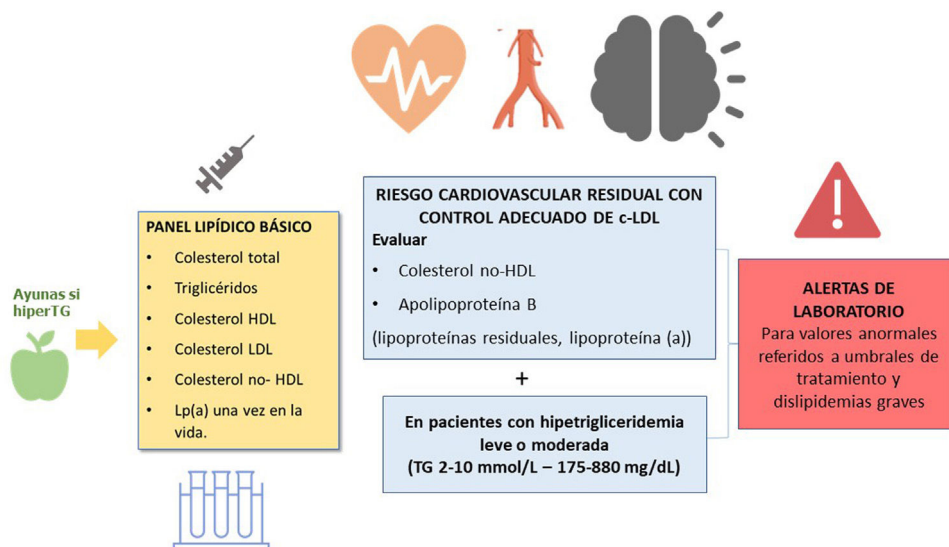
Ayunas si hiperTG

PANEL LIPÍDICO BÁSICO
• Colesterol total
• Triglicéridos
• Colesterol HDL
• Colesterol LDL
• Colesterol no- HDL
• Lp(a) una vez en la vida.

RIESGO CARDIOVASCULAR RESIDUAL CON CONTROL ADECUADO DE c-LDL
Evaluar
• Colesterol no-HDL
• Apolipoproteína B
(lipoproteínas residuales, lipoproteína (a))

+

En pacientes con hipetrigliceridemia leve o moderada
(TG 2-10 mmol/L – 175-880 mg/dL)

ALERTAS DE LABORATORIO
Para valores anormales referidos a umbrales de tratamiento y dislipidemias graves